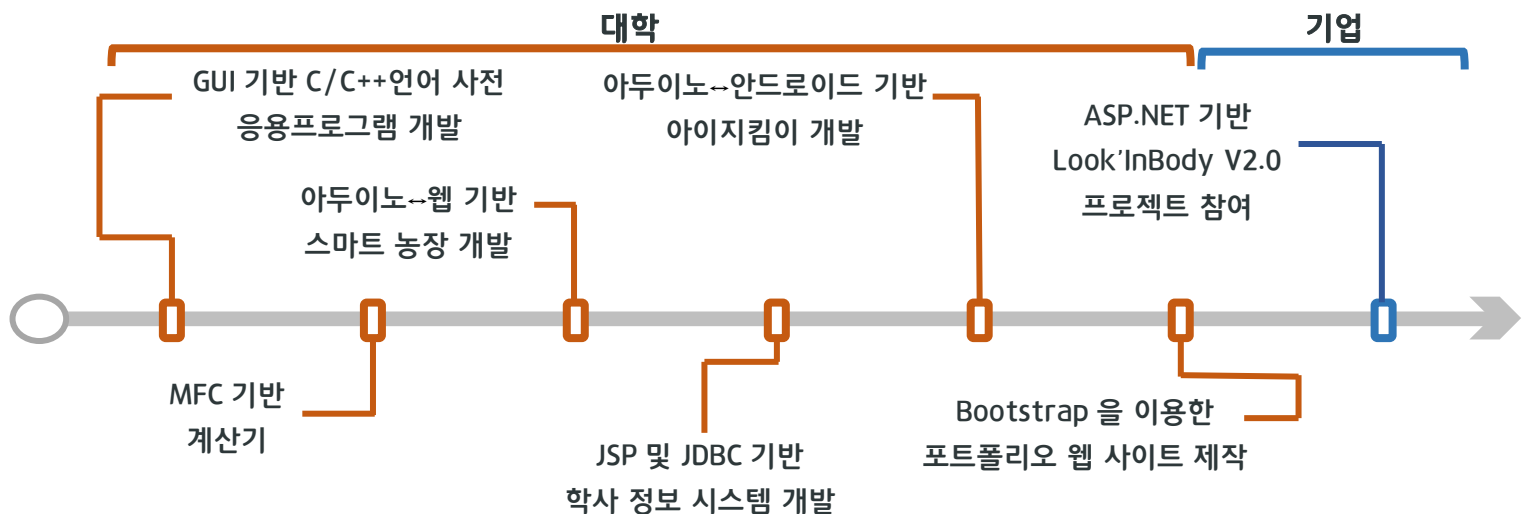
대학

기업

GUI 기반 C/C++언어 사전 응용프로그램 개발

아두이노↔안드로이드 기반 아이지킴이 개발

ASP.NET 기반 Look'InBody V2.0 프로젝트 참여

아두이노↔웹 기반 스마트 농장 개발

MFC 기반 계산기

JSP 및 JDBC 기반 학사 정보 시스템 개발

Bootstrap 을 이용한 포트폴리오 웹 사이트 제작